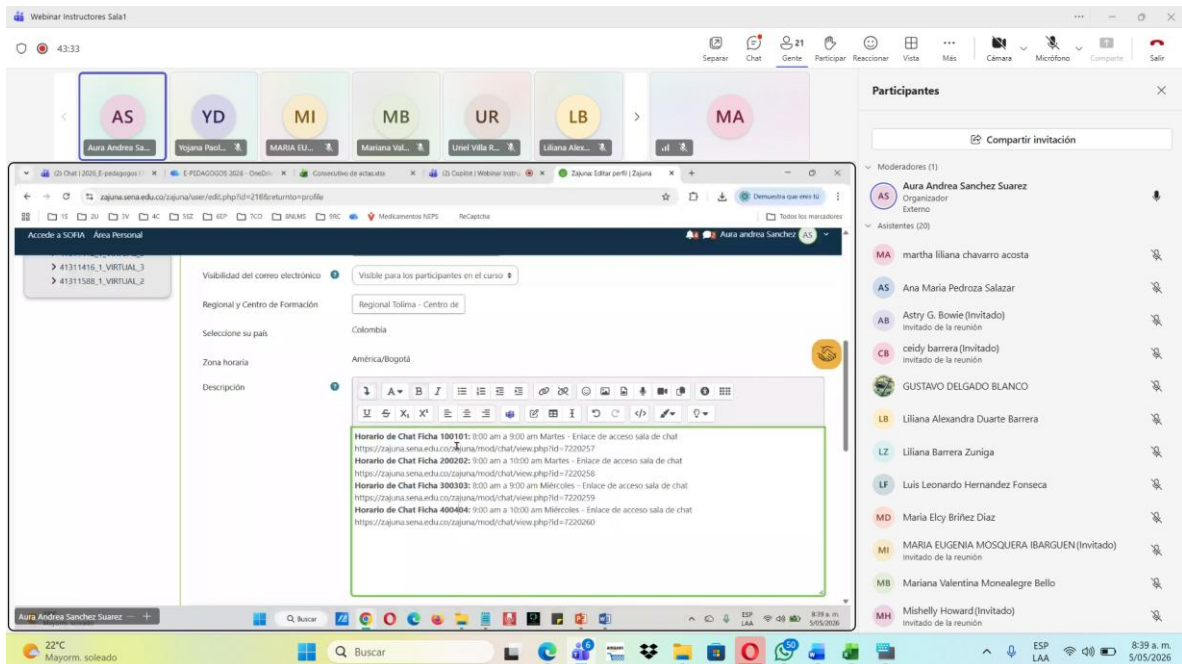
Webinar Instructores Sala1

43:33

Separar Chat Gente 21 Participar Reaccionar Vista Más Cámara Micrófono Comparte Salir

AS Aura Andrea Sa...
YD Yojana Paol...
MI MARIA EU...
MB Mariana Val...
UR Uriel Villa R...
LB Liliana Alex...
MA

(2) Chat | 2026_E-pedagogos | E-PEDAGOGOS 2026 - OneDri... Consecutivo de actas.xlsx (2) Copilot | Webinar Instru... Zajuna: Editar perfil | Zajuna

zajuna.sena.edu.co/zajuna/user/edit.php?id=2188&returnto=profile

Demuestra que eres tú

1S 2U 3V 4C 5SZ 6EP 7CO BNLMS 9RC Medicamentos NEPS ReCaptcha Todos los marcadores

Accede a SOFIA Área Personal Aura andrea Sanchez AS

41311416_1_VIRTUAL_3
41311588_1_VIRTUAL_2

Visibilidad del correo electrónico Visible para los participantes en el curso

Regional y Centro de Formación Regional Tolima - Centro de

Seleccione su país Colombia

Zona horaria América/Bogotá

Descripción

**Horario de Chat Ficha 100101:** 8:00 am a 9:00 am Martes - Enlace de acceso sala de chat
https://zajuna.sena.edu.co/zajuna/mod/chat/view.php?id=7220257
**Horario de Chat Ficha 200202:** 9:00 am a 10:00 am Martes - Enlace de acceso sala de chat
https://zajuna.sena.edu.co/zajuna/mod/chat/view.php?id=7220258
**Horario de Chat Ficha 300303:** 8:00 am a 9:00 am Miércoles - Enlace de acceso sala de chat
https://zajuna.sena.edu.co/zajuna/mod/chat/view.php?id=7220259
**Horario de Chat Ficha 400404:** 9:00 am a 10:00 am Miércoles - Enlace de acceso sala de chat
https://zajuna.sena.edu.co/zajuna/mod/chat/view.php?id=7220260

Aura Andrea Sanchez Suarez

Buscar

ESP LAA 8:39 a. m. 5/05/2026

Participantes

Compartir invitación

Moderadores (1)
AS Aura Andrea Sanchez Suarez
Organizador
Externo

Asistentes (20)
MA martha liliana chavarro acosta
AS Ana Maria Pedroza Salazar
AB Astry G. Bowie (Invitado)
Invitado de la reunión
CB ceidy barrera (Invitado)
Invitado de la reunión
GUSTAVO DELGADO BLANCO
LB Liliana Alexandra Duarte Barrera
LZ Liliana Barrera Zuniga
LF Luis Leonardo Hernandez Fonseca
MD Maria Elcy Briñez Diaz
MI MARIA EUGENIA MOSQUERA IBARGUEN (Invitado)
Invitado de la reunión
MB Mariana Valentina Monealegre Bello
MH Mishelly Howard (Invitado)
Invitado de la reunión

22°C
Mayorm. soleado

Buscar

ESP LAA 8:39 a. m. 5/05/2026